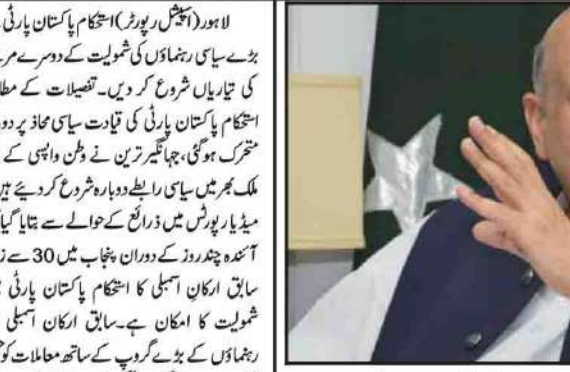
لاہور(اسپیشل رپورٹ) استحکام پاکستان پارٹی
بڑے سیاسی رہنماؤں کی شمولیت کے دوسرے مر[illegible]
کی تیاریاں شروع کر دیں۔ تفصیلات کے مطا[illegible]
استحکام پاکستان پارٹی کی قیادت سیاسی محاذ پر دو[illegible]
متحرک ہوگئی، جہانگیر ترین نے وطن واپسی کے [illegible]
ملک بھر میں سیاسی رابطے دوبارہ شروع کر دیے ہیں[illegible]
میڈیا رپورٹس میں ذرائع کے حوالے سے بتایا گیا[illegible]
آئندہ چندروز کے دوران پنجاب میں 30 سے ز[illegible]
سابق ارکان اسمبلی کا استحکام پاکستان پارٹی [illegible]
شمولیت کا امکان ہے۔ سابق ارکان اسمبلی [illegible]
رہنماؤں کے بڑے گروپ کے ساتھ معاملات کو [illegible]